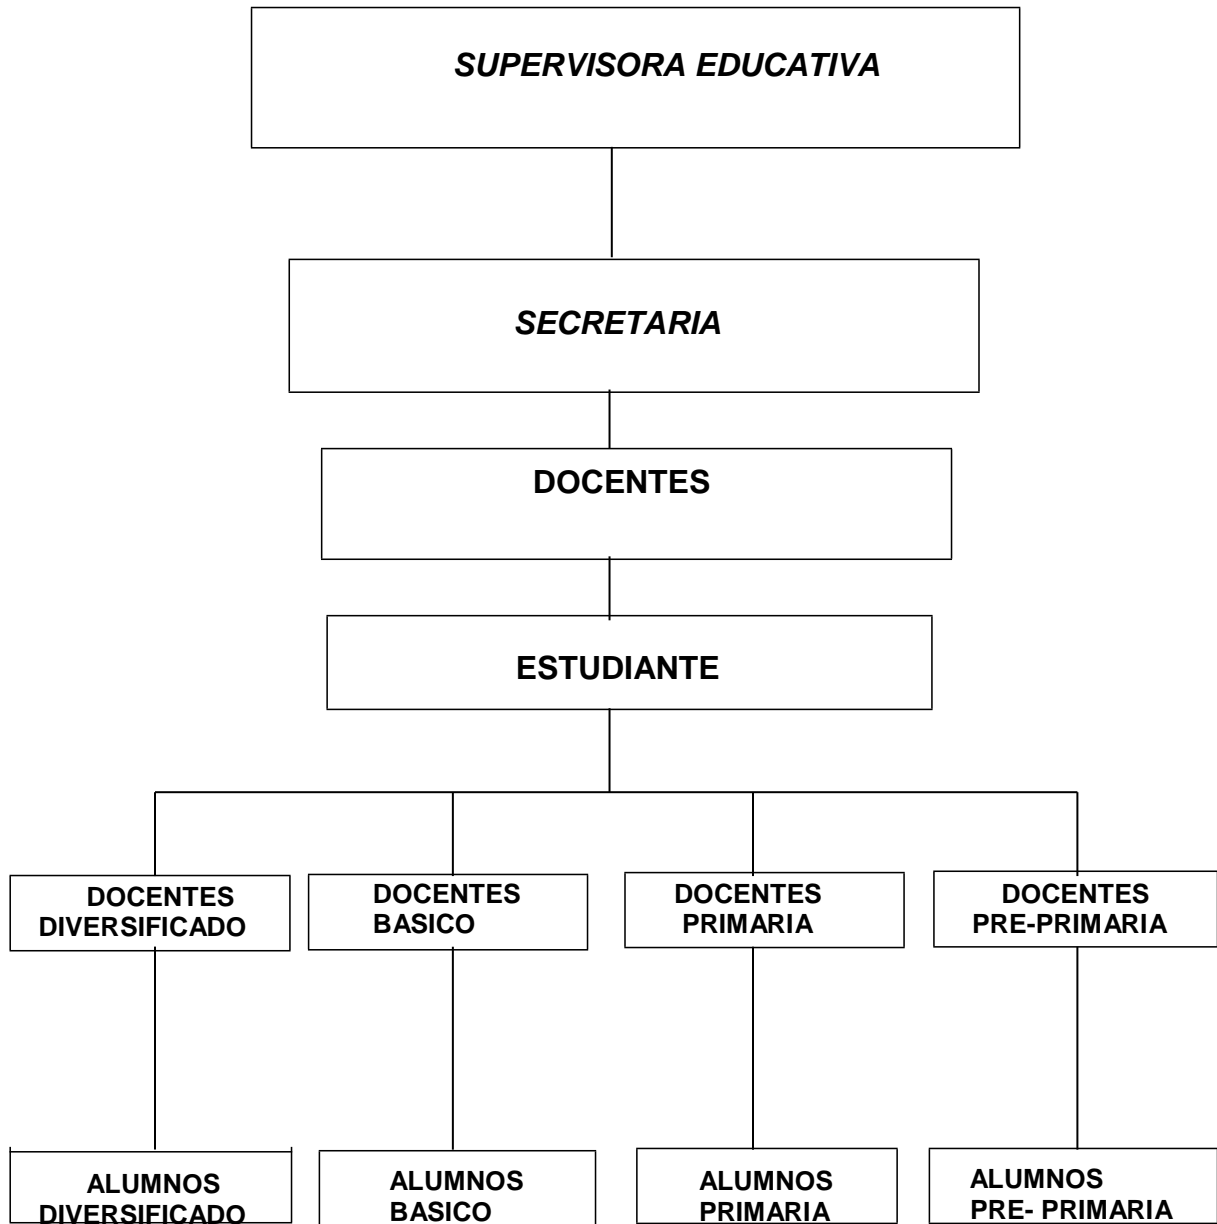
SUPERVISORA EDUCATIVA

SECRETARIA

DOCENTES

ESTUDIANTE

DOCENTES DIVERSIFICADO

DOCENTES BASICO

DOCENTES PRIMARIA

DOCENTES PRE-PRIMARIA

ALUMNOS DIVERSIFICADO

ALUMNOS BASICO

ALUMNOS PRIMARIA

ALUMNOS PRE- PRIMARIA